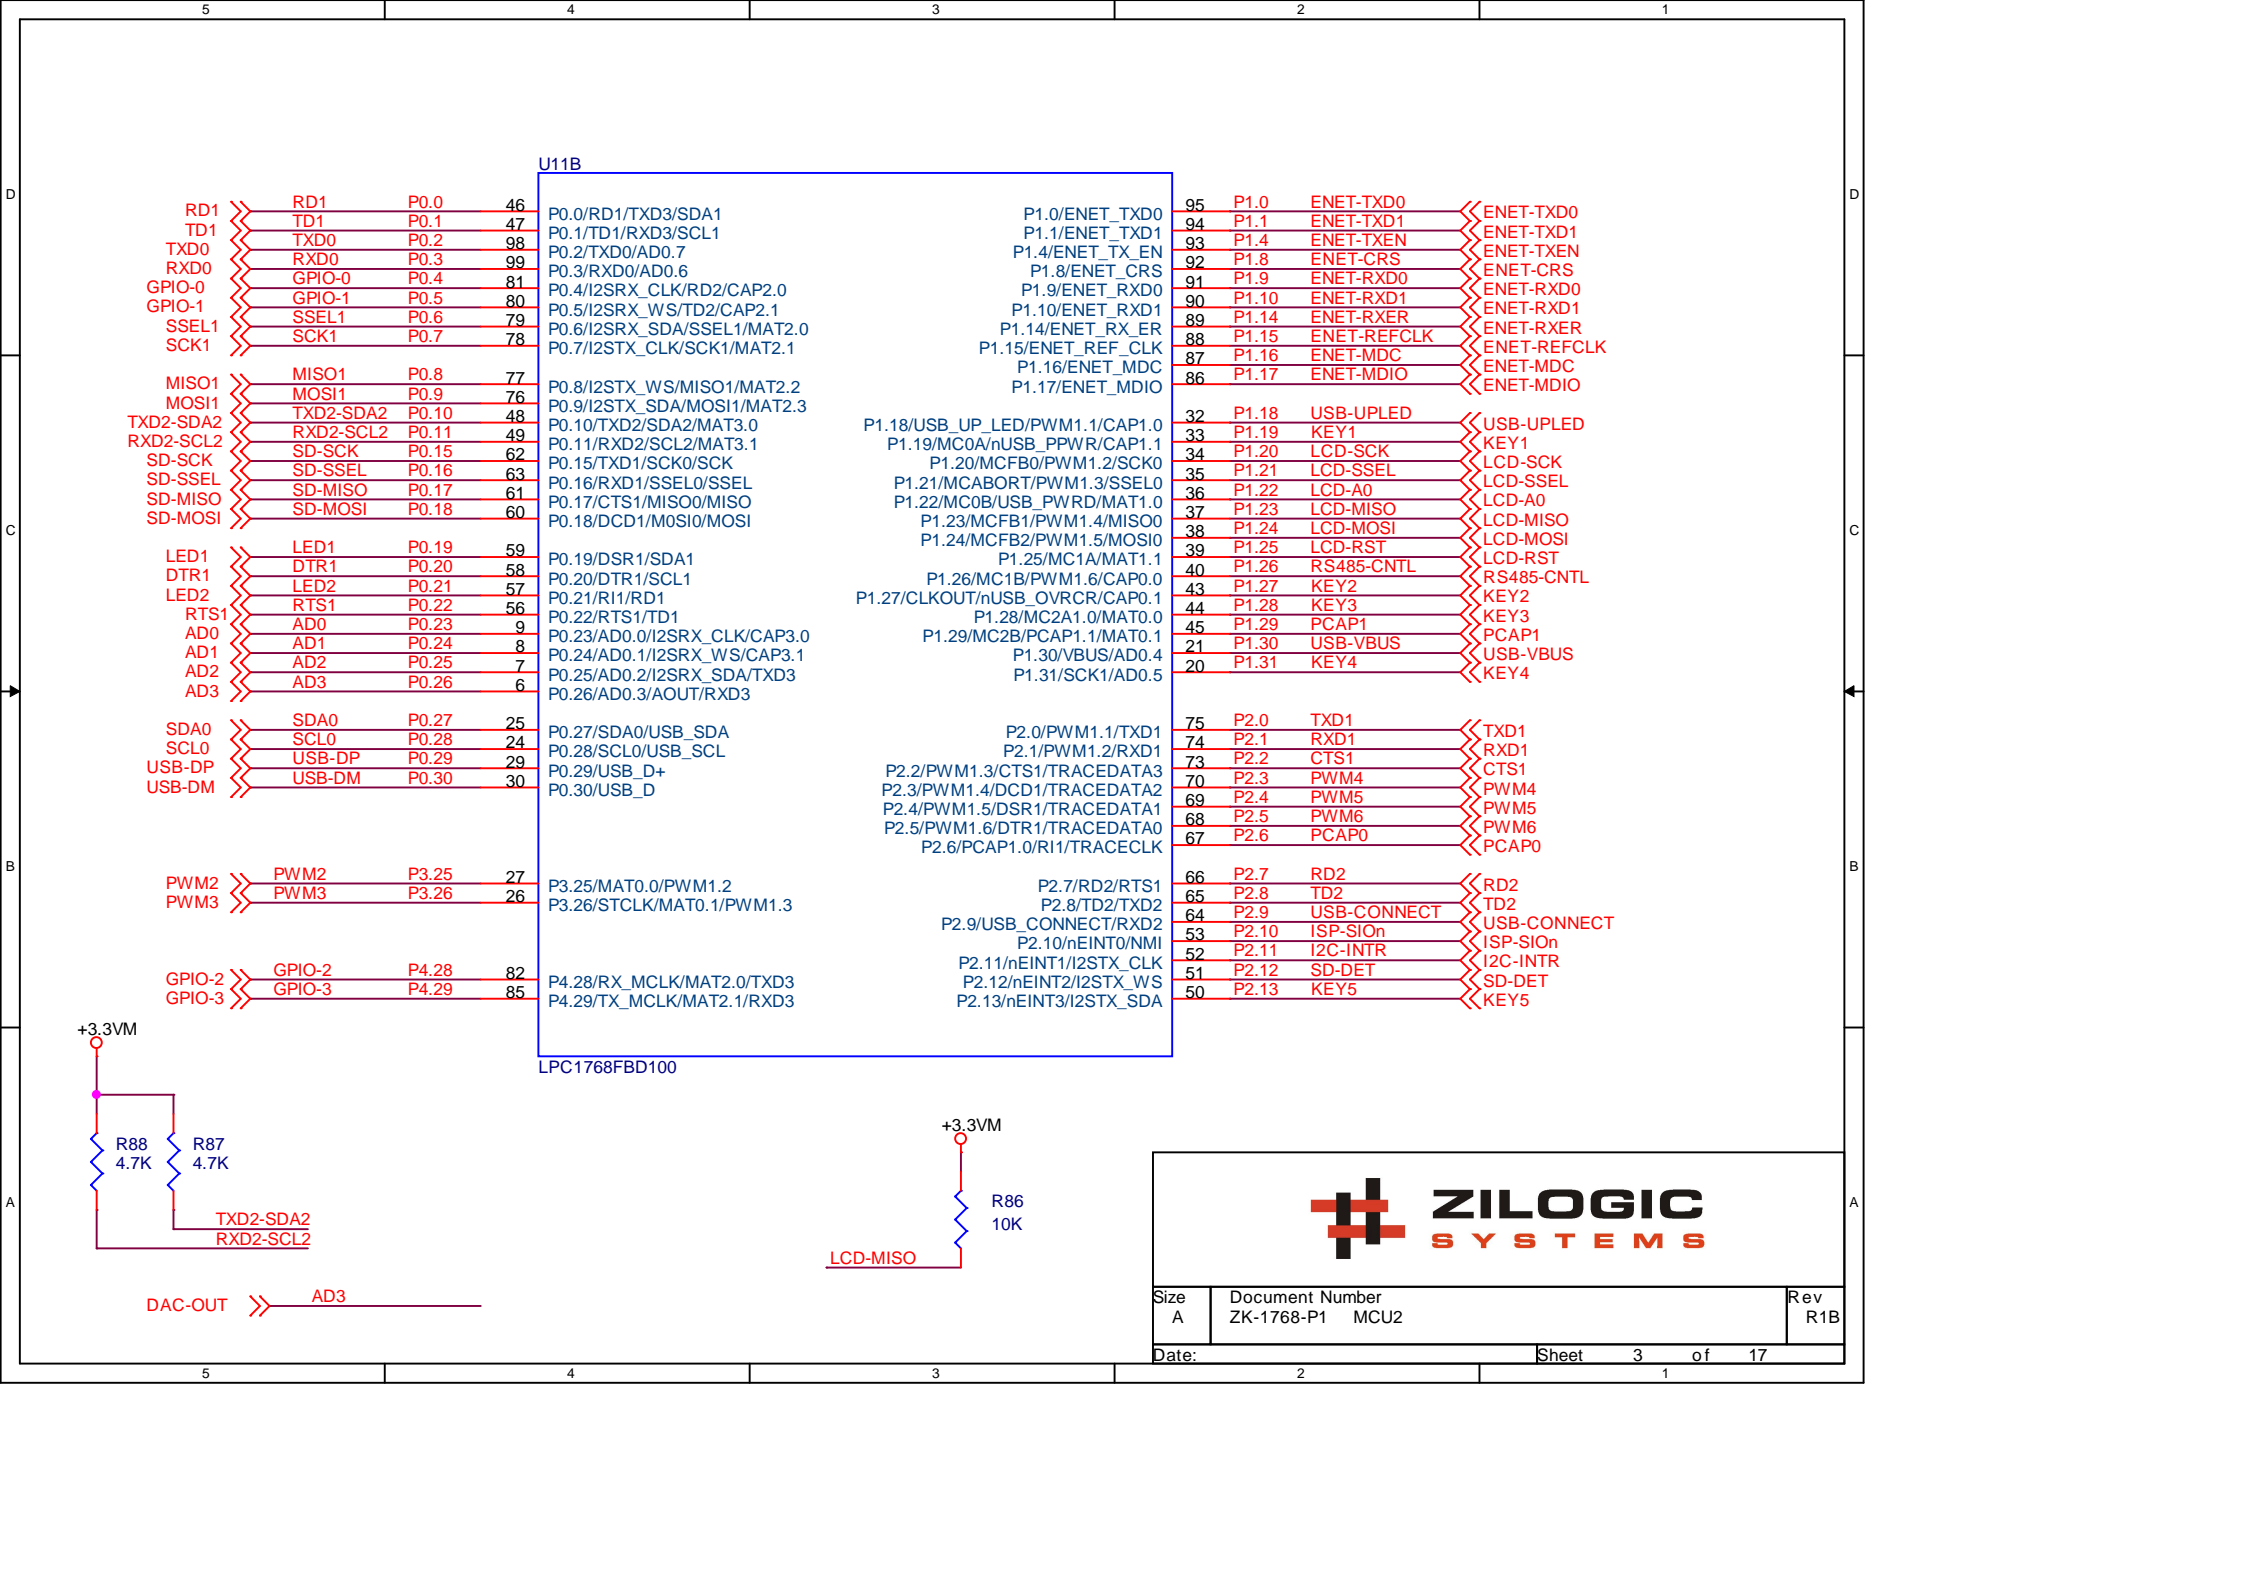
5 4 3 2 1

D

U11B

RD1 RD1 P0.0 46 P0.0/RD1/TXD3/SDA1
TD1 TD1 P0.1 47 P0.1/TD1/RXD3/SCL1
TXD0 TXD0 P0.2 98 P0.2/TXD0/AD0.7
RXD0 RXD0 P0.3 99 P0.3/RXD0/AD0.6
GPIO-0 GPIO-0 P0.4 81 P0.4/I2SRX_CLK/RD2/CAP2.0
GPIO-1 GPIO-1 P0.5 80 P0.5/I2SRX_WS/TD2/CAP2.1
SSEL1 SSEL1 P0.6 79 P0.6/I2SRX_SDA/SSEL1/MAT2.0
SCK1 SCK1 P0.7 78 P0.7/I2STX_CLK/SCK1/MAT2.1

MISO1 MISO1 P0.8 77 P0.8/I2STX_WS/MISO1/MAT2.2
MOSI1 MOSI1 P0.9 76 P0.9/I2STX_SDA/MOSI1/MAT2.3
TXD2-SDA2 TXD2-SDA2 P0.10 48 P0.10/TXD2/SDA2/MAT3.0
RXD2-SCL2 RXD2-SCL2 P0.11 49 P0.11/RXD2/SCL2/MAT3.1
SD-SCK SD-SCK P0.15 62 P0.15/TXD1/SCK0/SCK
SD-SSEL SD-SSEL P0.16 63 P0.16/RXD1/SSEL0/SSEL
SD-MISO SD-MISO P0.17 61 P0.17/CTS1/MISO0/MISO
SD-MOSI SD-MOSI P0.18 60 P0.18/DCD1/M0SI0/MOSI

LED1 LED1 P0.19 59 P0.19/DSR1/SDA1
DTR1 DTR1 P0.20 58 P0.20/DTR1/SCL1
LED2 LED2 P0.21 57 P0.21/RI1/RD1
RTS1 RTS1 P0.22 56 P0.22/RTS1/TD1
AD0 AD0 P0.23 9 P0.23/AD0.0/I2SRX_CLK/CAP3.0
AD1 AD1 P0.24 8 P0.24/AD0.1/I2SRX_WS/CAP3.1
AD2 AD2 P0.25 7 P0.25/AD0.2/I2SRX_SDA/TXD3
AD3 AD3 P0.26 6 P0.26/AD0.3/AOUT/RXD3

SDA0 SDA0 P0.27 25 P0.27/SDA0/USB_SDA
SCL0 SCL0 P0.28 24 P0.28/SCL0/USB_SCL
USB-DP USB-DP P0.29 29 P0.29/USB_D+
USB-DM USB-DM P0.30 30 P0.30/USB_D

PWM2 PWM2 P3.25 27 P3.25/MAT0.0/PWM1.2
PWM3 PWM3 P3.26 26 P3.26/STCLK/MAT0.1/PWM1.3

GPIO-2 GPIO-2 P4.28 82 P4.28/RX_MCLK/MAT2.0/TXD3
GPIO-3 GPIO-3 P4.29 85 P4.29/TX_MCLK/MAT2.1/RXD3

P1.0/ENET_TXD0 95 P1.0 ENET-TXD0 ENET-TXD0
P1.1/ENET_TXD1 94 P1.1 ENET-TXD1 ENET-TXD1
P1.4/ENET_TX_EN 93 P1.4 ENET-TXEN ENET-TXEN
P1.8/ENET_CRS 92 P1.8 ENET-CRS ENET-CRS
P1.9/ENET_RXD0 91 P1.9 ENET-RXD0 ENET-RXD0
P1.10/ENET_RXD1 90 P1.10 ENET-RXD1 ENET-RXD1
P1.14/ENET_RX_ER 89 P1.14 ENET-RXER ENET-RXER
P1.15/ENET_REF_CLK 88 P1.15 ENET-REFCLK ENET-REFCLK
P1.16/ENET_MDC 87 P1.16 ENET-MDC ENET-MDC
P1.17/ENET_MDIO 86 P1.17 ENET-MDIO ENET-MDIO

P1.18/USB_UP_LED/PWM1.1/CAP1.0 32 P1.18 USB-UPLED USB-UPLED
P1.19/MC0A/nUSB_PPWR/CAP1.1 33 P1.19 KEY1 KEY1
P1.20/MCFB0/PWM1.2/SCK0 34 P1.20 LCD-SCK LCD-SCK
P1.21/MCABORT/PWM1.3/SSEL0 35 P1.21 LCD-SSEL LCD-SSEL
P1.22/MC0B/USB_PWRD/MAT1.0 36 P1.22 LCD-A0 LCD-A0
P1.23/MCFB1/PWM1.4/MISO0 37 P1.23 LCD-MISO LCD-MISO
P1.24/MCFB2/PWM1.5/MOSI0 38 P1.24 LCD-MOSI LCD-MOSI
P1.25/MC1A/MAT1.1 39 P1.25 LCD-RST LCD-RST
P1.26/MC1B/PWM1.6/CAP0.0 40 P1.26 RS485-CNTL RS485-CNTL
P1.27/CLKOUT/nUSB_OVRCR/CAP0.1 43 P1.27 KEY2 KEY2
P1.28/MC2A1.0/MAT0.0 44 P1.28 KEY3 KEY3
P1.29/MC2B/PCAP1.1/MAT0.1 45 P1.29 PCAP1 PCAP1
P1.30/VBUS/AD0.4 21 P1.30 USB-VBUS USB-VBUS
P1.31/SCK1/AD0.5 20 P1.31 KEY4 KEY4

P2.0/PWM1.1/TXD1 75 P2.0 TXD1 TXD1
P2.1/PWM1.2/RXD1 74 P2.1 RXD1 RXD1
P2.2/PWM1.3/CTS1/TRACEDATA3 73 P2.2 CTS1 CTS1
P2.3/PWM1.4/DCD1/TRACEDATA2 70 P2.3 PWM4 PWM4
P2.4/PWM1.5/DSR1/TRACEDATA1 69 P2.4 PWM5 PWM5
P2.5/PWM1.6/DTR1/TRACEDATA0 68 P2.5 PWM6 PWM6
P2.6/PCAP1.0/RI1/TRACECLK 67 P2.6 PCAP0 PCAP0

P2.7/RD2/RTS1 66 P2.7 RD2 RD2
P2.8/TD2/TXD2 65 P2.8 TD2 TD2
P2.9/USB_CONNECT/RXD2 64 P2.9 USB-CONNECT USB-CONNECT
P2.10/nEINT0/NMI 53 P2.10 ISP-SIOn ISP-SIOn
P2.11/nEINT1/I2STX_CLK 52 P2.11 I2C-INTR I2C-INTR
P2.12/nEINT2/I2STX_WS 51 P2.12 SD-DET SD-DET
P2.13/nEINT3/I2STX_SDA 50 P2.13 KEY5 KEY5

LPC1768FBD100

+3.3VM
R88 4.7K
R87 4.7K
TXD2-SDA2
RXD2-SCL2

+3.3VM
R86 10K
LCD-MISO

DAC-OUT AD3

ZILOGIC
SYSTEMS

Size A
Document Number ZK-1768-P1 MCU2
Rev R1B
Date:
Sheet 3 of 17

5 4 3 2 1